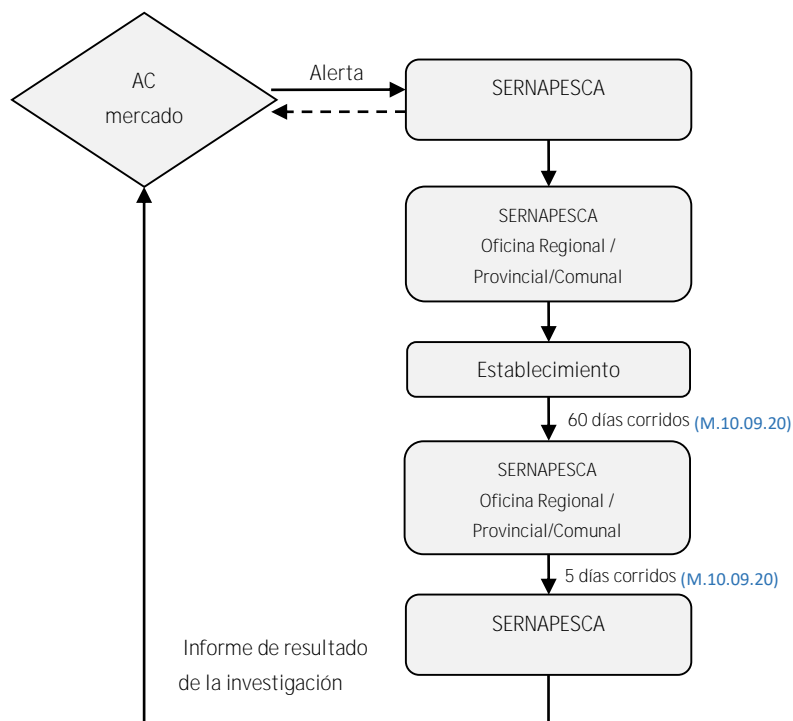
AC
mercado

Alerta

SERNAPESCA

SERNAPESCA
Oficina Regional /
Provincial/Comunal

Establecimiento

60 días corridos (M.10.09.20)

SERNAPESCA
Oficina Regional /
Provincial/Comunal

5 días corridos (M.10.09.20)

SERNAPESCA

Informe de resultado
de la investigación